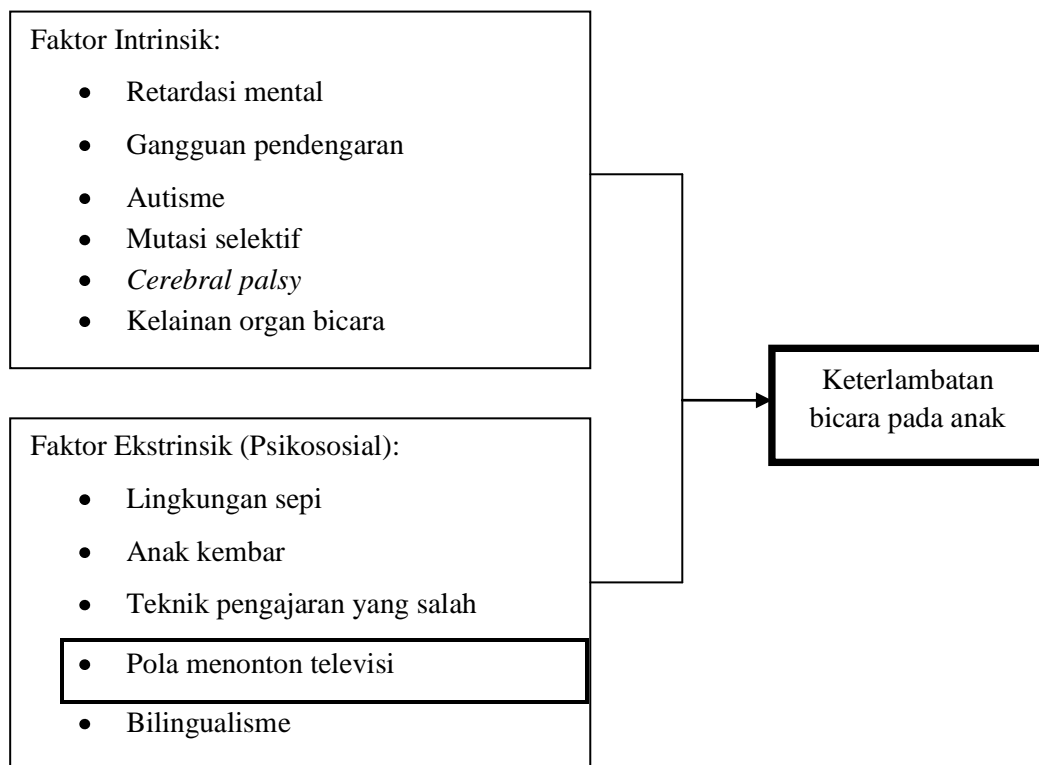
Faktor Intrinsik:

- Retardasi mental
- Gangguan pendengaran
- Autisme
- Mutasi selektif
- *Cerebral palsy*
- Kelainan organ bicara

Keterlambatan bicara pada anak

Faktor Ekstrinsik (Psikososial):

- Lingkungan sepi
- Anak kembar
- Teknik pengajaran yang salah
- Pola menonton televisi
- Bilingualisme